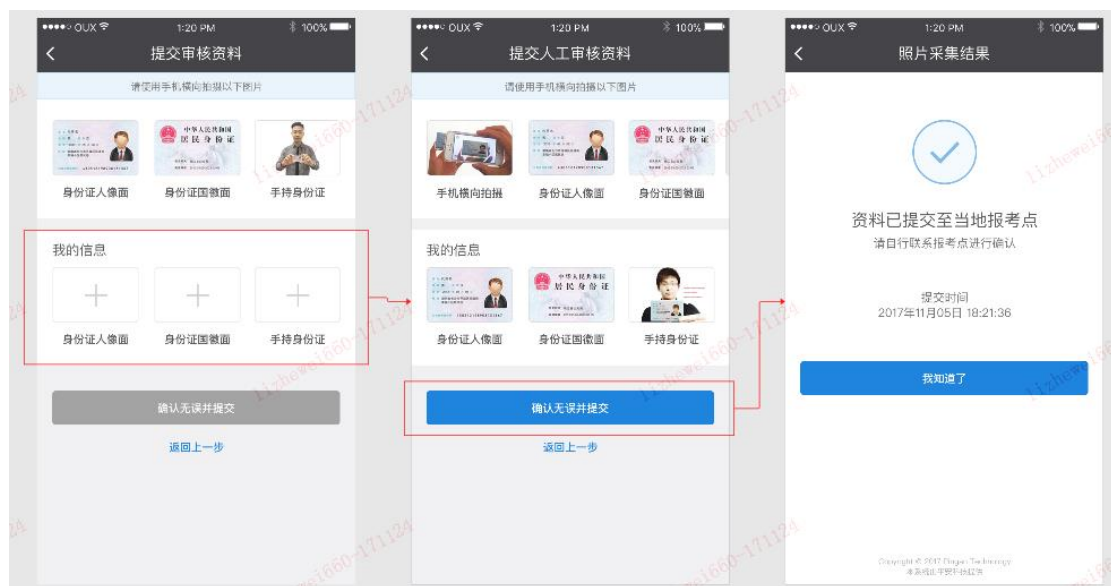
●●●●○ OUX 1:20 PM 100%
提交审核资料
请使用手机横向拍摄以下图片
中华人民共和国
居民身份证
身份证人像面
身份证国徽面
手持身份证
我的信息
身份证人像面
身份证国徽面
手持身份证
确认无误并提交
返回上一步

●●●●○ OUX 1:20 PM 100%
提交人工审核资料
请使用手机横向拍摄以下图片
中华人民共和国
居民身份证
手机横向拍摄
身份证人像面
身份证国徽面
我的信息
中华人民共和国
居民身份证
身份证人像面
身份证国徽面
手持身份证
确认无误并提交
返回上一步

●●●●○ OUX 1:20 PM 100%
照片采集结果
资料已提交至当地报考点
请自行联系报考点进行确认
提交时间
2017年11月05日 18:21:36
我知道了
Copyright © 2017 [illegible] Technology
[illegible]

lizhewei660-171124